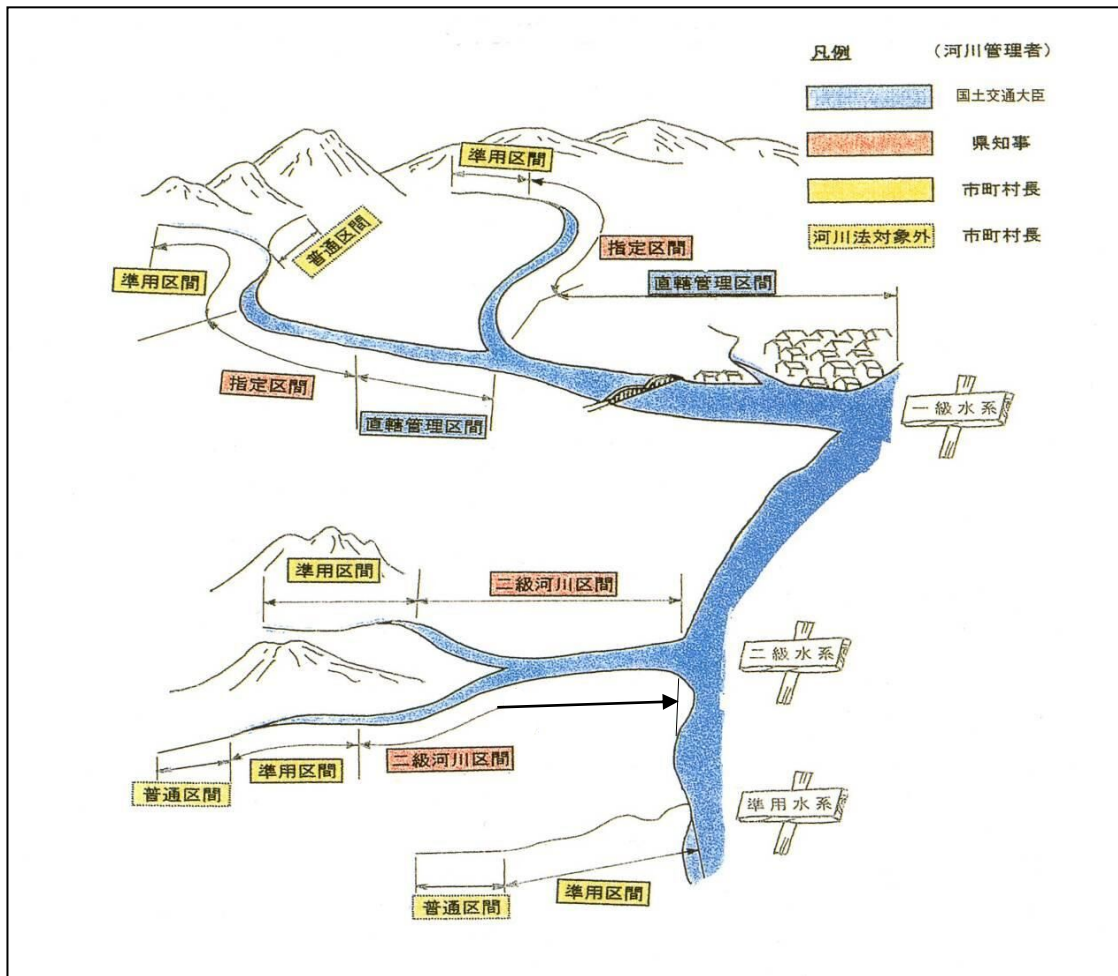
凡例　（河川管理者）

国土交通大臣

県知事

市町村長

河川法対象外　市町村長

準用区間

普通区間

準用区間

指定区間

直轄管理区間

指定区間

直轄管理区間

一級水系

準用区間

二級河川区間

二級水系

普通区間

準用区間

二級河川区間

準用水系

普通区間

準用区間